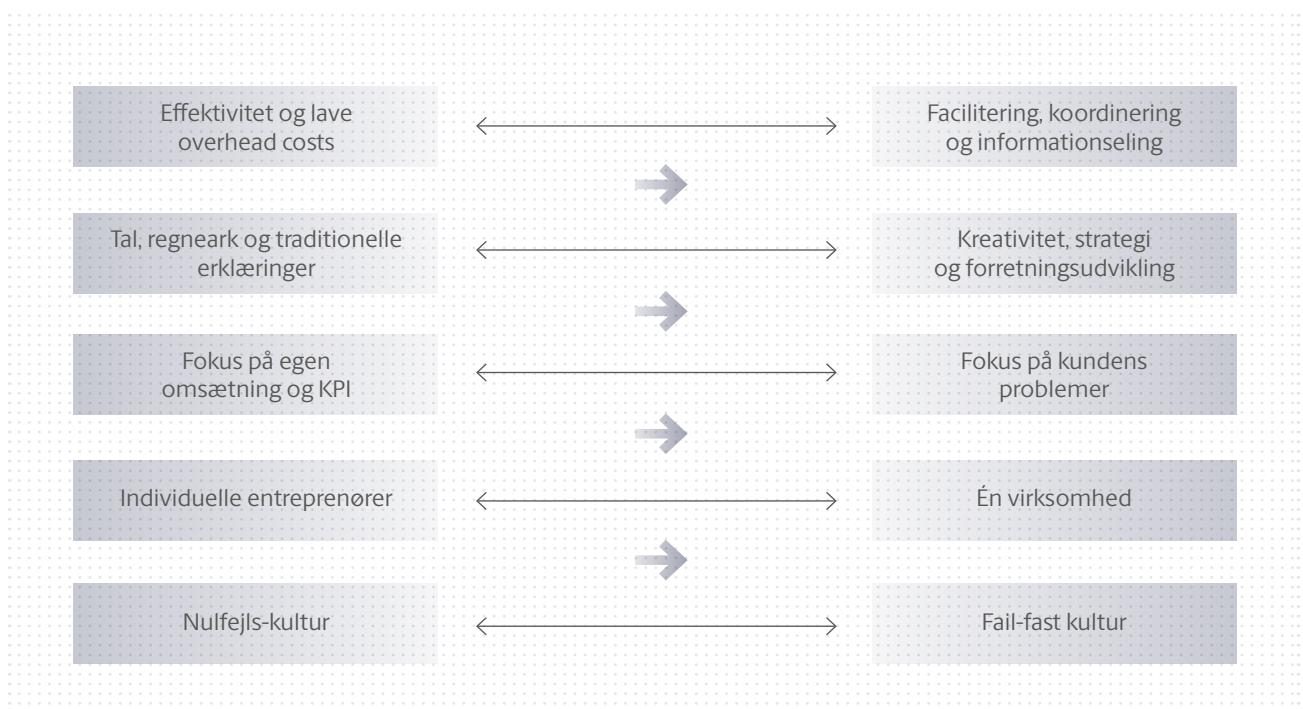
Effektivitet og lave overhead costs

Facilitering, koordinering og informationseling

Tal, regneark og traditionelle erklæringer

Kreativitet, strategi og forretningsudvikling

Fokus på egen omsætning og KPI

Fokus på kundens problemer

Individuelle entreprenører

Én virksomhed

Nulfejls-kultur

Fail-fast kultur